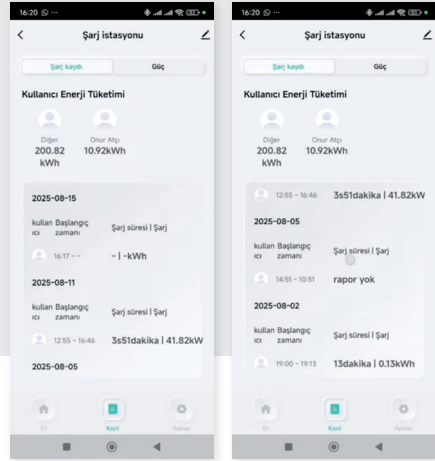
16:20

Şarj istasyonu

Şarj kaydı | Güç

Kullanıcı Enerji Tüketimi

Diğer
200.82 kWh

Onur Atçı
10.92kWh

2025-08-15

kullanıcı | Başlangıç zamanı | Şarj süresi | Şarj

16:17 ~ - | -kWh

2025-08-11

kullanıcı | Başlangıç zamanı | Şarj süresi | Şarj

12:55 ~ 16:46 3s51dakika | 41.82kW

2025-08-05

Ev | Kayıt | Ayarlar

16:20

Şarj istasyonu

Şarj kaydı | Güç

Kullanıcı Enerji Tüketimi

Diğer
200.82 kWh

Onur Atçı
10.92kWh

12:55 ~ 16:46 3s51dakika | 41.82kWh

2025-08-05

kullanıcı | Başlangıç zamanı | Şarj süresi | Şarj

14:51 ~ 10:51 rapor yok

2025-08-02

kullanıcı | Başlangıç zamanı | Şarj süresi | Şarj

19:00 ~ 19:13 13dakika | 0.13kWh

Ev | Kayıt | Ayarlar